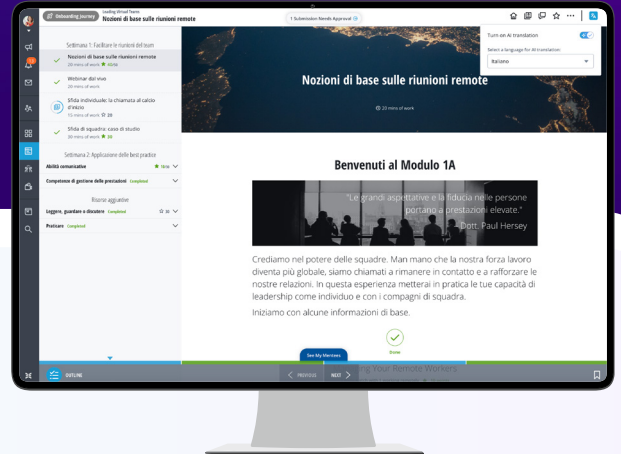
Onboarding_Journey
Leading Virtual Teams
Nozioni di base sulle riunioni remote
1 Submission Needs Approval

Turn on AI translation
Select a language for AI translation
Italiano

Settimana 1: Facilitare le riunioni del team
Nozioni di base sulle riunioni remote
20 mins of work 20/20
Webinar dal vivo
20 mins of work
Sfida individuale: la chiamata al calcio d'inizio
15 mins of work 20
Sfida di squadra: caso di studio
30 mins of work 30
Settimana 2: Applicazione delle best practice
Abilità comunicative
Competenze di gestione delle prestazioni Completed
Risorse aggiuntive
Leggere, guardare e ascoltare Completed
Praticare Completed

Nozioni di base sulle riunioni remote
20 mins of work

Benvenuti al Modulo 1A

"Le grandi aspettative e la fiducia nelle persone portano a prestazioni elevate."
- Dott. Paul Hersey

Crediamo nel potere delle squadre. Man mano che la nostra forza lavoro diventa più globale, siamo chiamati a rimanere in contatto e a rafforzare le nostre relazioni. In questa esperienza metterai in pratica le tue capacità di leadership come individuo e con i compagni di squadra.

Iniziamo con alcune informazioni di base.

Done

See My Mentees
OUTLINE
PREVIOUS
NEXT
ng Your Remote Workers